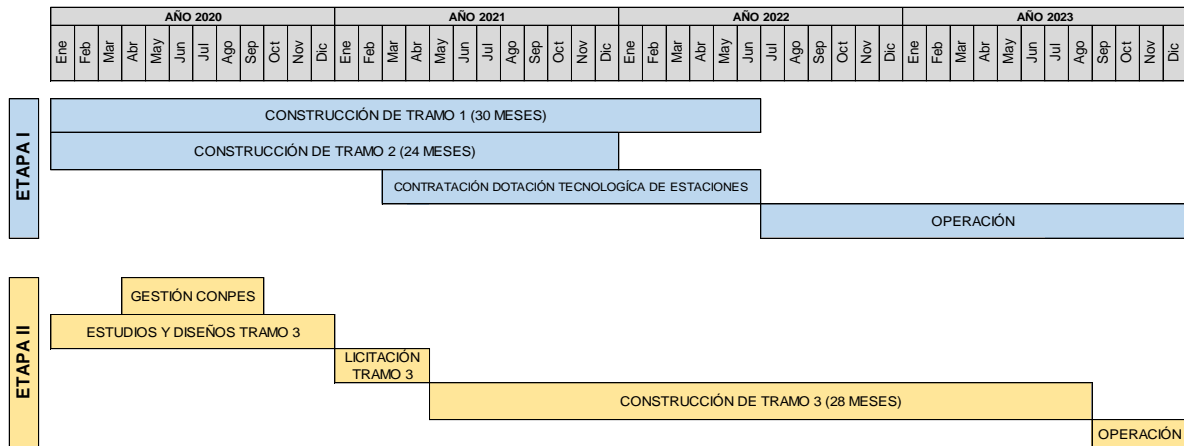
| AÑO 2020 | AÑO 2021 | AÑO 2022 | AÑO 2023 |
|---|---|---|---|
| Ene Feb Mar Abr May Jun Jul Ago Sep Oct Nov Dic | Ene Feb Mar Abr May Jun Jul Ago Sep Oct Nov Dic | Ene Feb Mar Abr May Jun Jul Ago Sep Oct Nov Dic | Ene Feb Mar Abr May Jun Jul Ago Sep Oct Nov Dic |

ETAPA I

CONSTRUCCIÓN DE TRAMO 1 (30 MESES)

CONSTRUCCIÓN DE TRAMO 2 (24 MESES)

CONTRATACIÓN DOTACIÓN TECNOLOGÍCA DE ESTACIONES

OPERACIÓN

ETAPA II

GESTIÓN CONPES

ESTUDIOS Y DISEÑOS TRAMO 3

LICITACIÓN TRAMO 3

CONSTRUCCIÓN DE TRAMO 3 (28 MESES)

OPERACIÓN